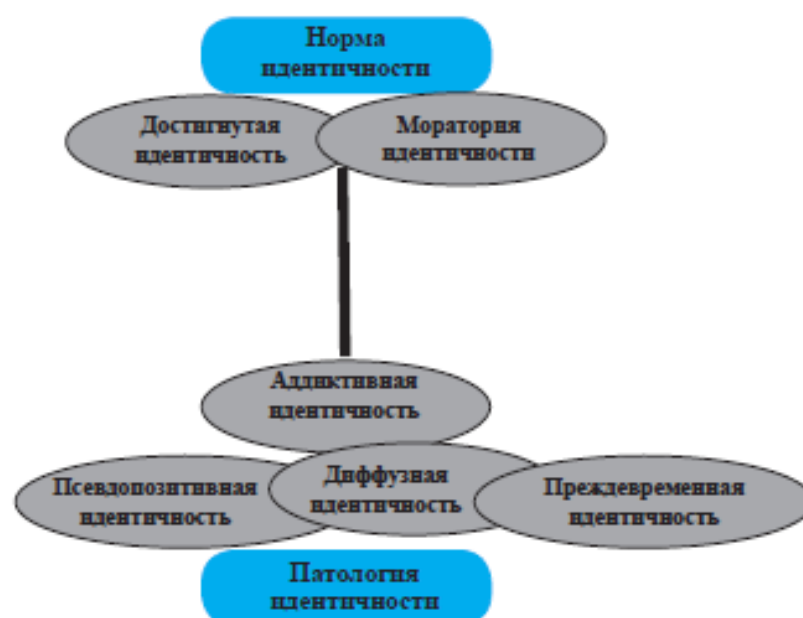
Норма идентичности

Достигнутая идентичность

Мораторий идентичности

Аддиктивная идентичность

Псевдопозитивная идентичность

Диффузная идентичность

Преждевременная идентичность

Патология идентичности